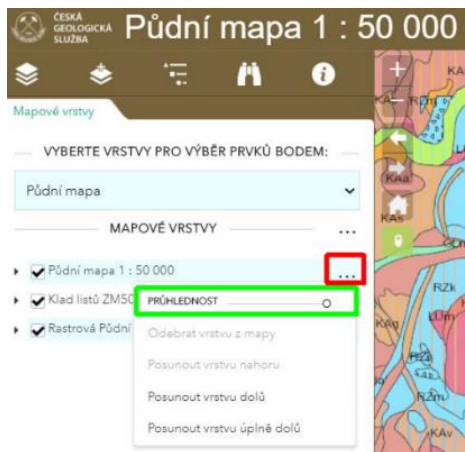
ČESKÁ GEOLOGICKÁ SLUŽBA Půdní mapa 1 : 50 000

Mapové vrstvy

VYBERTE VRSTVY PRO VÝBĚR PRVKŮ BODEM:

Půdní mapa

MAPOVÉ VRSTVY

...

Půdní mapa 1 : 50 000

...

Klad listů ZM50

Rastrová Půdní

PRŮHLEDNOST

Odebrat vrstvu z mapy

Posunout vrstvu nahoru

Posunout vrstvu dolů

Posunout vrstvu úplně dolů

KA

Rdm

KAa

KAs

RZk

LUm

KAg

Hz

RZm

KAv